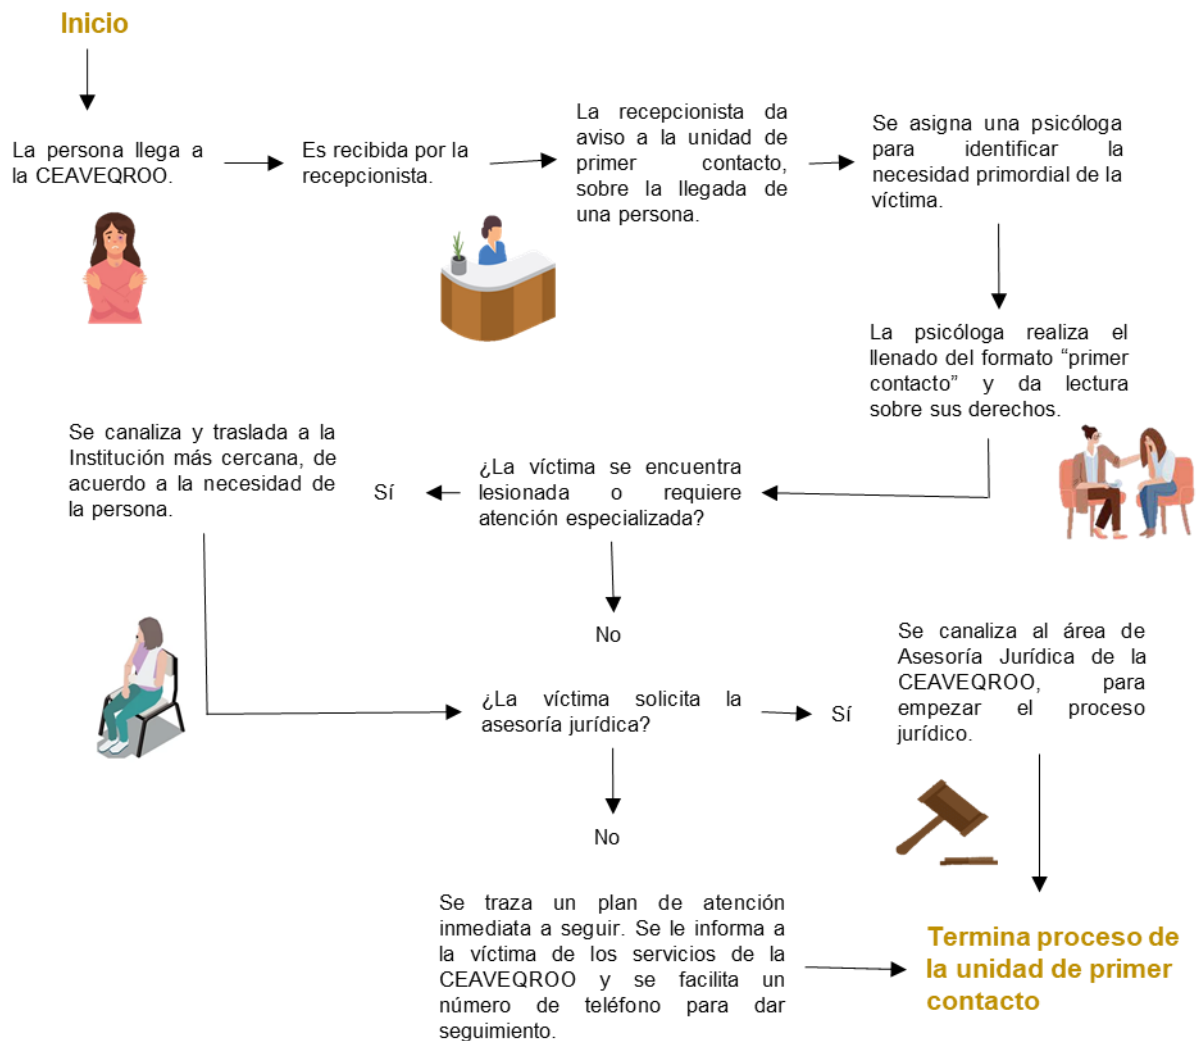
Inicio

La persona llega a la CEAVEQROO.

Es recibida por la recepcionista.

La recepcionista da aviso a la unidad de primer contacto, sobre la llegada de una persona.

Se asigna una psicóloga para identificar la necesidad primordial de la víctima.

La psicóloga realiza el llenado del formato “primer contacto” y da lectura sobre sus derechos.

¿La víctima se encuentra lesionada o requiere atención especializada?

Sí

Se canaliza y traslada a la Institución más cercana, de acuerdo a la necesidad de la persona.

No

¿La víctima solicita la asesoría jurídica?

Sí

Se canaliza al área de Asesoría Jurídica de la CEAVEQROO, para empezar el proceso jurídico.

No

Se traza un plan de atención inmediata a seguir. Se le informa a la víctima de los servicios de la CEAVEQROO y se facilita un número de teléfono para dar seguimiento.

Termina proceso de la unidad de primer contacto